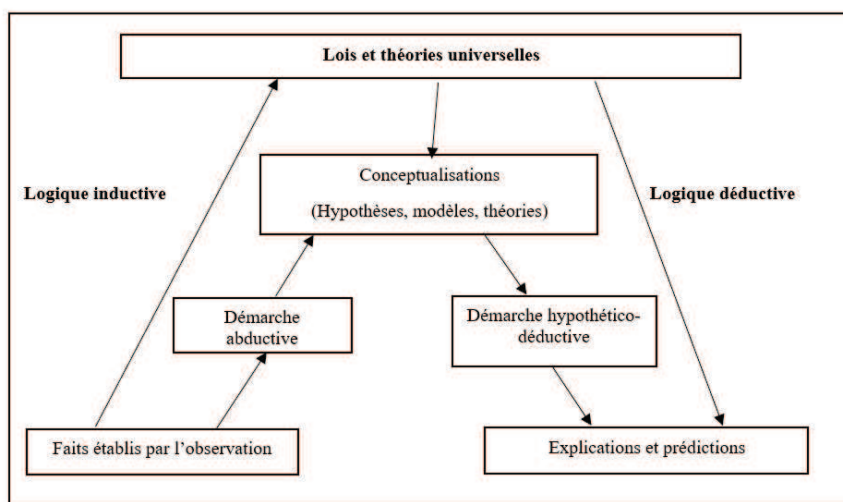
Lois et théories universelles

Logique inductive

Conceptualisations

(Hypothèses, modèles, théories)

Logique déductive

Démarche abductive

Démarche hypothético-déductive

Faits établis par l'observation

Explications et prédictions